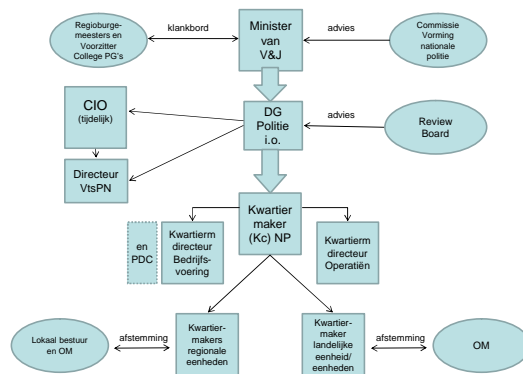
Regioburgemeesters en Voorzitter College PG's

klankbord

Minister van V&J

advies

Commissie Vorming nationale politie

CIO (tijdelijk)

DG Politie i.o.

advies

Review Board

Directeur VtsPN

Kwartier maker (Kc) NP

en PDC

Kwartierm directeur Bedrijfsvoering

Kwartierm directeur Operatiën

Lokaal bestuur en OM

afstemming

Kwartiermakers regionale eenheden

Kwartiermaker landelijke eenheid/ eenheden

afstemming

OM